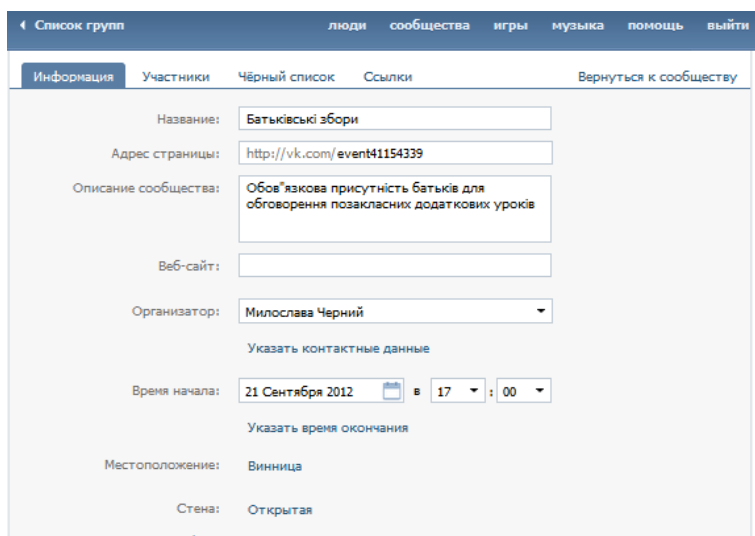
◂ Список групп

люди сообщества игры музыка помощь выйти

Информация Участники Чёрный список Ссылки Вернуться к сообществу

Название: Батьківські збори

Адрес страницы: http://vk.com/event41154339

Описание сообщества: Обов"язкова присутність батьків для обговорення позакласних додаткових уроків

Веб-сайт:

Организатор: Милослава Черний

Указать контактные данные

Время начала: 21 Сентября 2012 в 17 : 00

Указать время окончания

Местоположение: Винница

Стена: Открытая